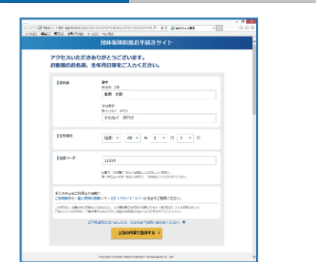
団体保険制度お手続きサイト

アクセスいただきありがとうございます。
お客様のお名前、生年月日等をご入力ください。

【お名前】
漢字
東邦 太郎
フリガナ
トウホウ タロウ

【生年月日】
昭和 48 年 1 月 1 日

【お客様コード】
12345

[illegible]

上記の内容で登録する

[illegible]